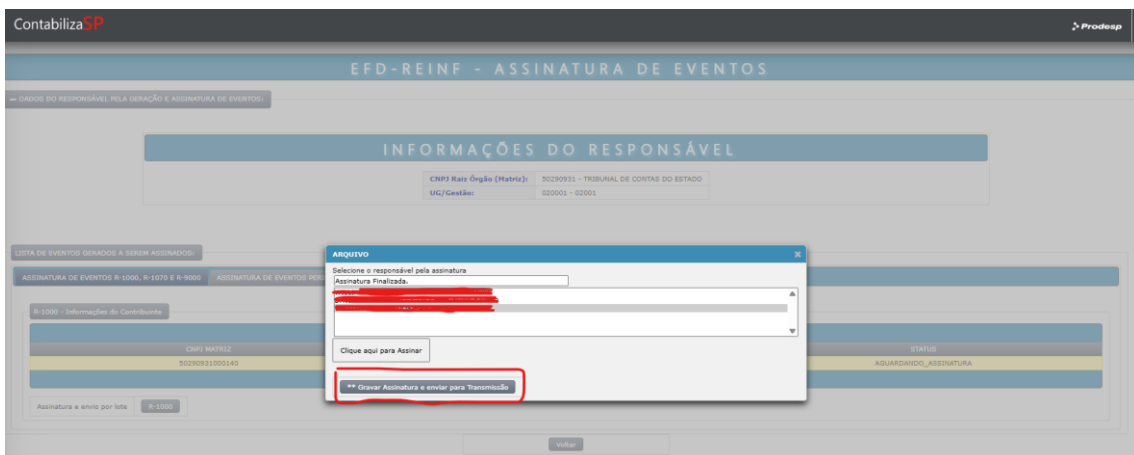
ContabilizaSP

Prodesp

EFD-REINF - ASSINATURA DE EVENTOS

DADOS DO RESPONSÁVEL PELA GERAÇÃO E ASSINATURA DE EVENTOS:

INFORMAÇÕES DO RESPONSÁVEL

| CNPJ Raiz Órgão (Matriz): | 50290931 - TRIBUNAL DE CONTAS DO ESTADO |
|---|---|
| UG/Gestão: | 020001 - 02001 |

LISTA DE EVENTOS GERADOS A SEREM ASSINADOS:

ASSINATURA DE EVENTOS R-1000, R-1070 E R-9000 | ASSINATURA DE EVENTOS PER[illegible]

R-1000 - Informações do Contribuinte

| CNPJ MATRIZ | STATUS |
|---|---|
| 50290931000140 | AGUARDANDO_ASSINATURA |

Assinatura e envio por lote | R-1000

Voltar

ARQUIVO

Selecione o responsável pela assinatura

Assinatura Finalizada.

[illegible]

Clique aqui para Assinar

** Gravar Assinatura e enviar para Transmissão